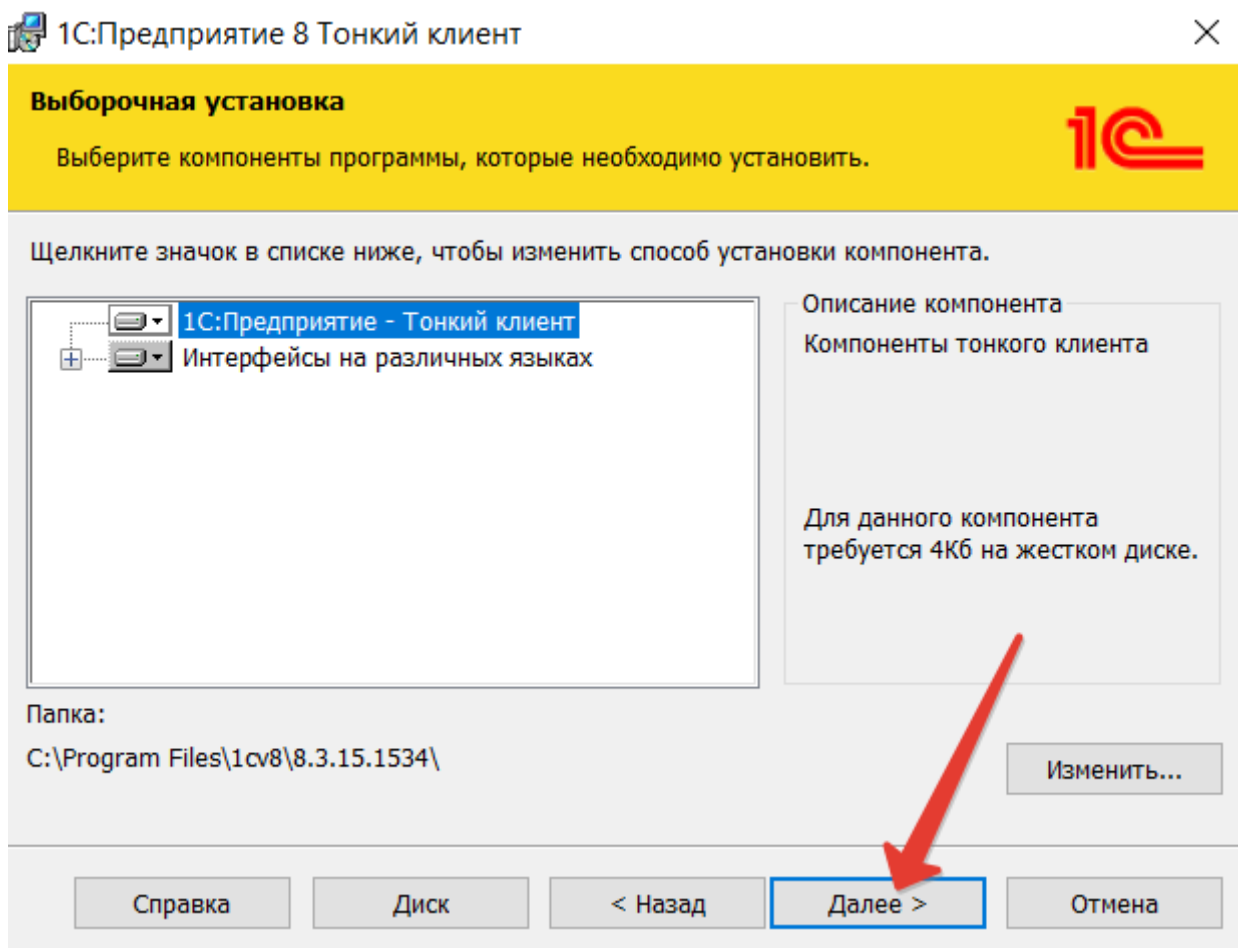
1С:Предприятие 8 Тонкий клиент

Выборочная установка

Выберите компоненты программы, которые необходимо установить.

1С

Щелкните значок в списке ниже, чтобы изменить способ установки компонента.

1С:Предприятие - Тонкий клиент
Интерфейсы на различных языках

Описание компонента
Компоненты тонкого клиента

Для данного компонента требуется 4Кб на жестком диске.

Папка:
C:\Program Files\1cv8\8.3.15.1534\

Изменить...

Справка
Диск
< Назад
Далее >
Отмена